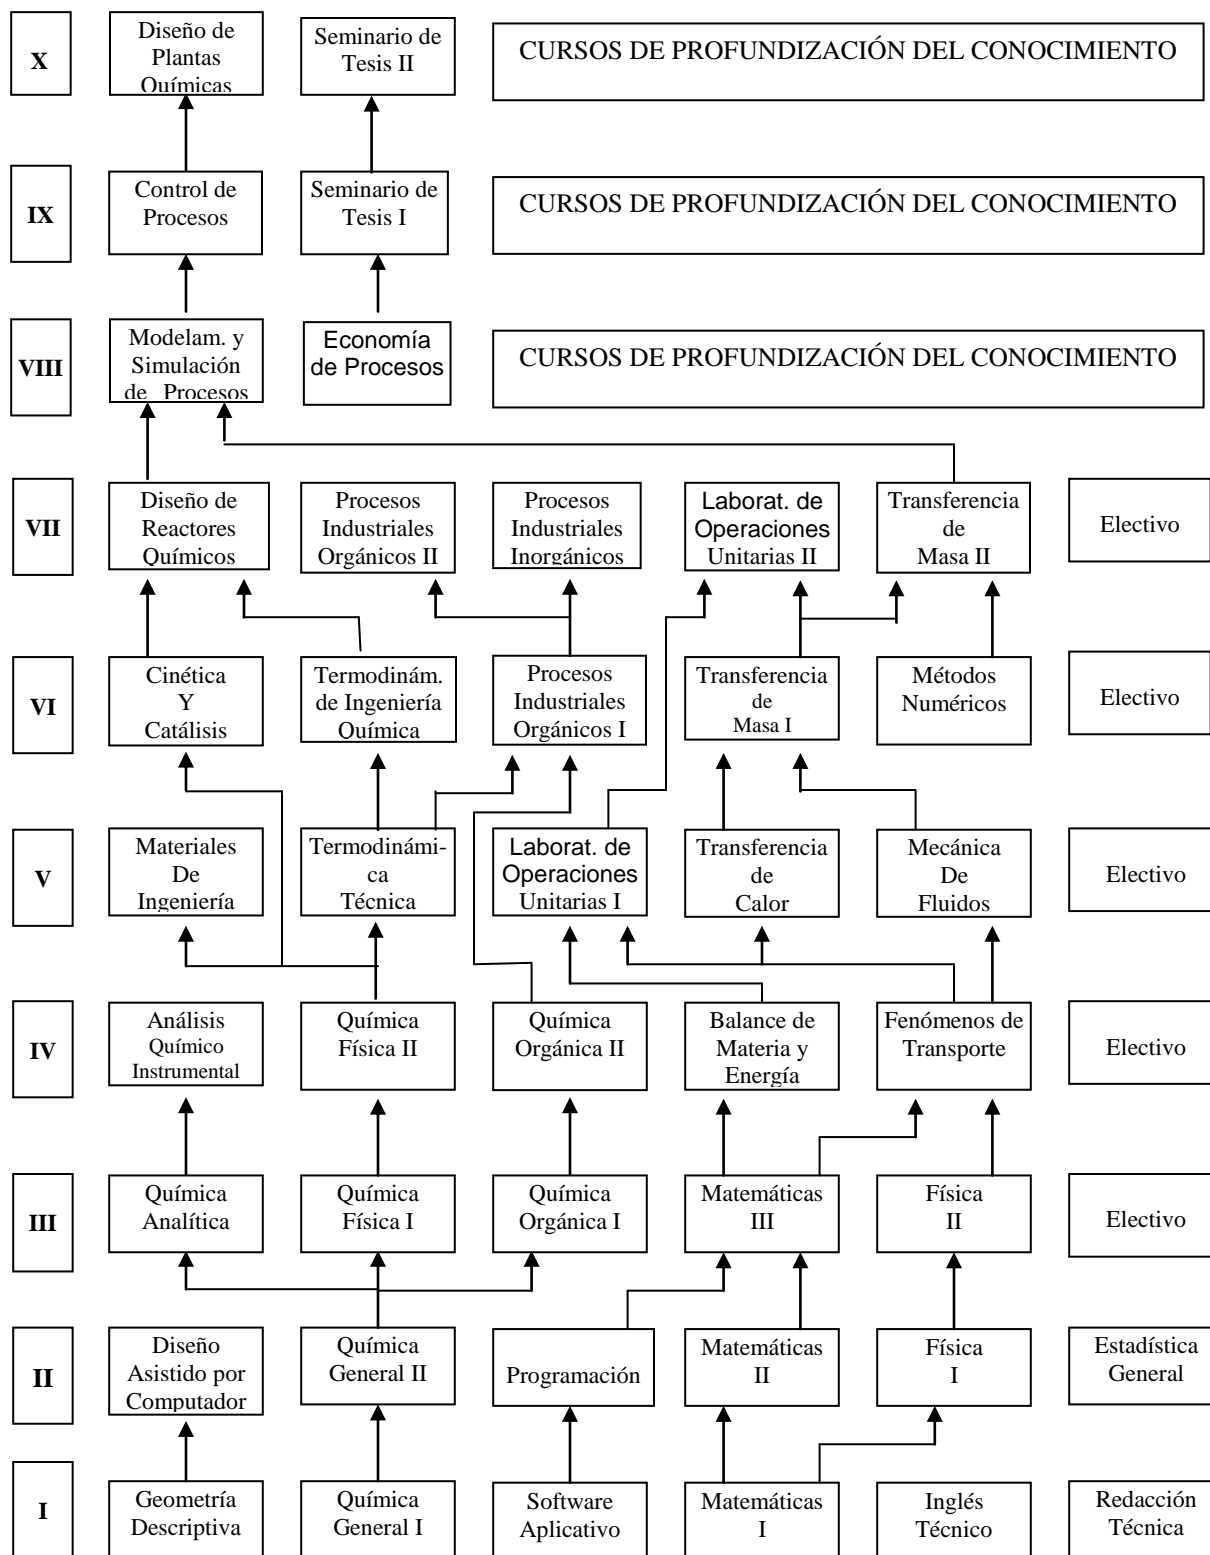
X
Diseño de Plantas Químicas
Seminario de Tesis II
CURSOS DE PROFUNDIZACIÓN DEL CONOCIMIENTO

IX
Control de Procesos
Seminario de Tesis I
CURSOS DE PROFUNDIZACIÓN DEL CONOCIMIENTO

VIII
Modelam. y Simulación de Procesos
Economía de Procesos
CURSOS DE PROFUNDIZACIÓN DEL CONOCIMIENTO

VII
Diseño de Reactores Químicos
Procesos Industriales Orgánicos II
Procesos Industriales Inorgánicos
Laborat. de Operaciones Unitarias II
Transferencia de Masa II
Electivo

VI
Cinética Y Catálisis
Termodinám. de Ingeniería Química
Procesos Industriales Orgánicos I
Transferencia de Masa I
Métodos Numéricos
Electivo

V
Materiales De Ingeniería
Termodinámica Técnica
Laborat. de Operaciones Unitarias I
Transferencia de Calor
Mecánica De Fluidos
Electivo

IV
Análisis Químico Instrumental
Química Física II
Química Orgánica II
Balance de Materia y Energía
Fenómenos de Transporte
Electivo

III
Química Analítica
Química Física I
Química Orgánica I
Matemáticas III
Física II
Electivo

II
Diseño Asistido por Computador
Química General II
Programación
Matemáticas II
Física I
Estadística General

I
Geometría Descriptiva
Química General I
Software Aplicativo
Matemáticas I
Inglés Técnico
Redacción Técnica